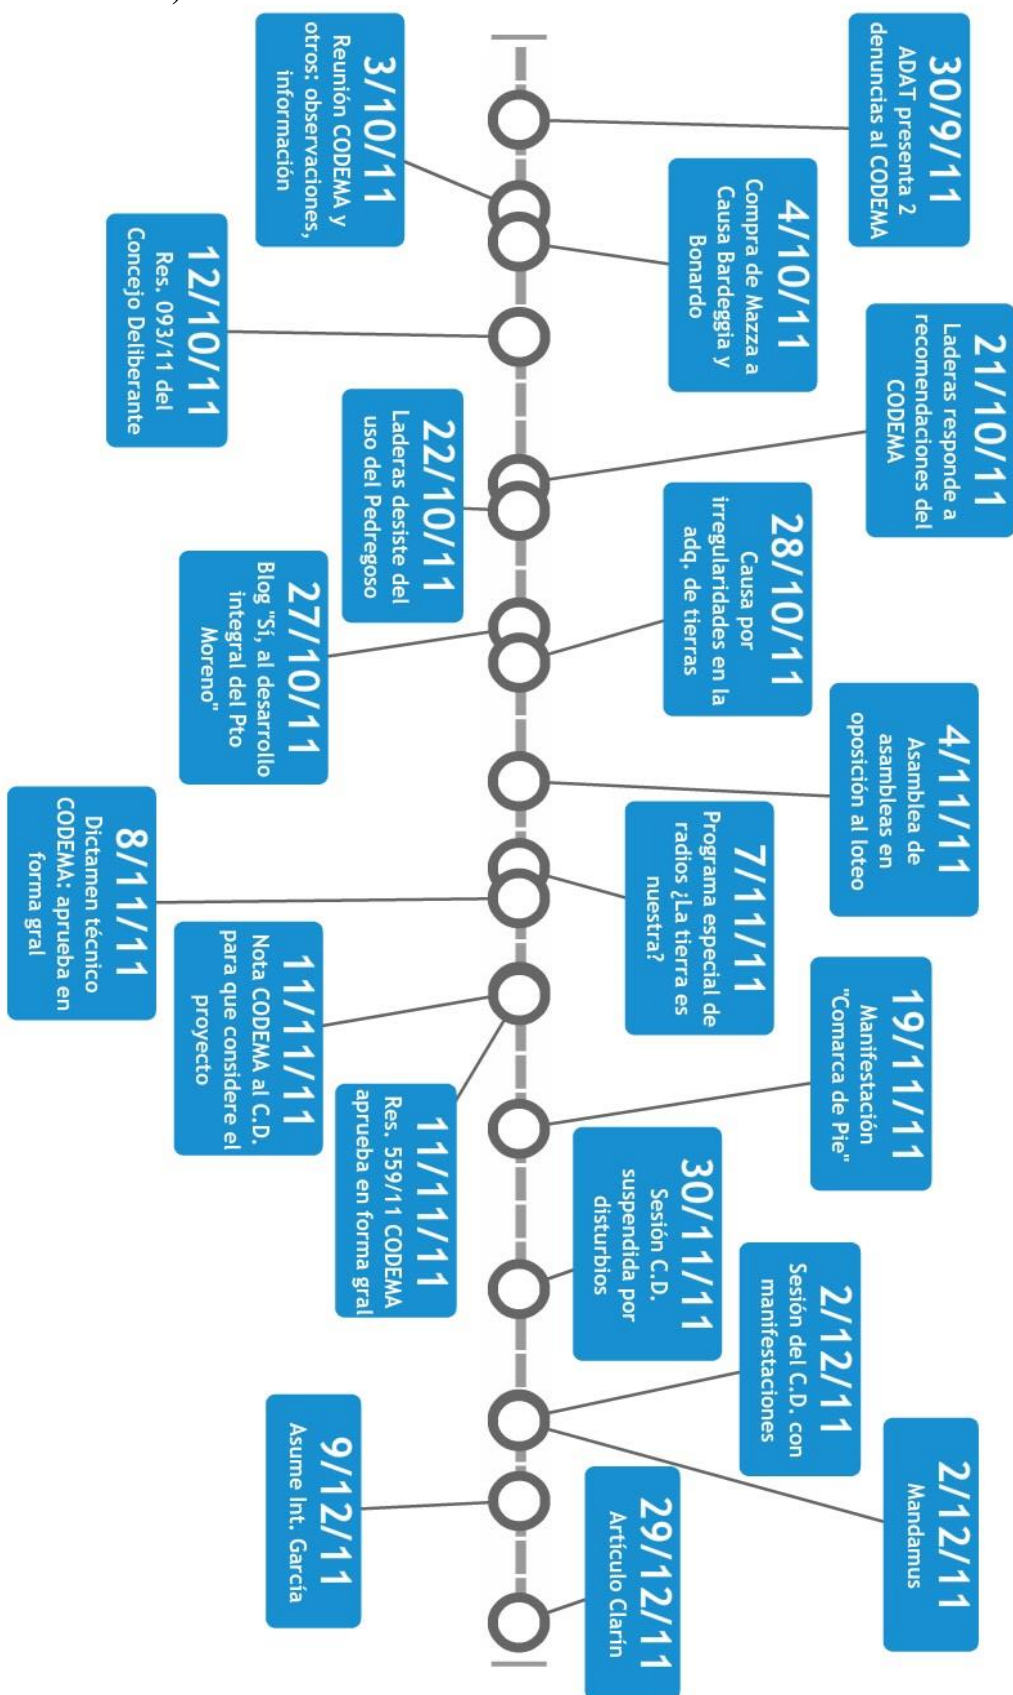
30/9/11
ADAT presenta 2 denuncias al CODEMA

3/10/11
Reunión CODEMA y otros: observaciones, información

4/10/11
Compra de Mazza a Causa Bardeggia y Bonardo

12/10/11
Res. 093/11 del Concejo Deliberante

21/10/11
Laderas responde a recomendaciones del CODEMA

22/10/11
Laderas desiste del uso del Pedregoso

28/10/11
Causa por irregularidades en la adq. de tierras

27/10/11
Blog "Sí, al desarrollo integral del Pto Moreno"

4/11/11
Asamblea de asambleas en oposición al loteo

7/11/11
Programa especial de radios ¿La tierra es nuestra?

8/11/11
Dictamen técnico CODEMA: aprueba en forma gral

11/11/11
Nota CODEMA al C.D. para que considere el proyecto

19/11/11
Manifestación "Comarca de Pie"

11/11/11
Res. 559/11 CODEMA aprueba en forma gral

30/11/11
Sesión C.D. suspendida por disturbios

2/12/11
Sesión del C.D. con manifestaciones

2/12/11
Mandamus

9/12/11
Asume Int. García

29/12/11
Artículo Clarín